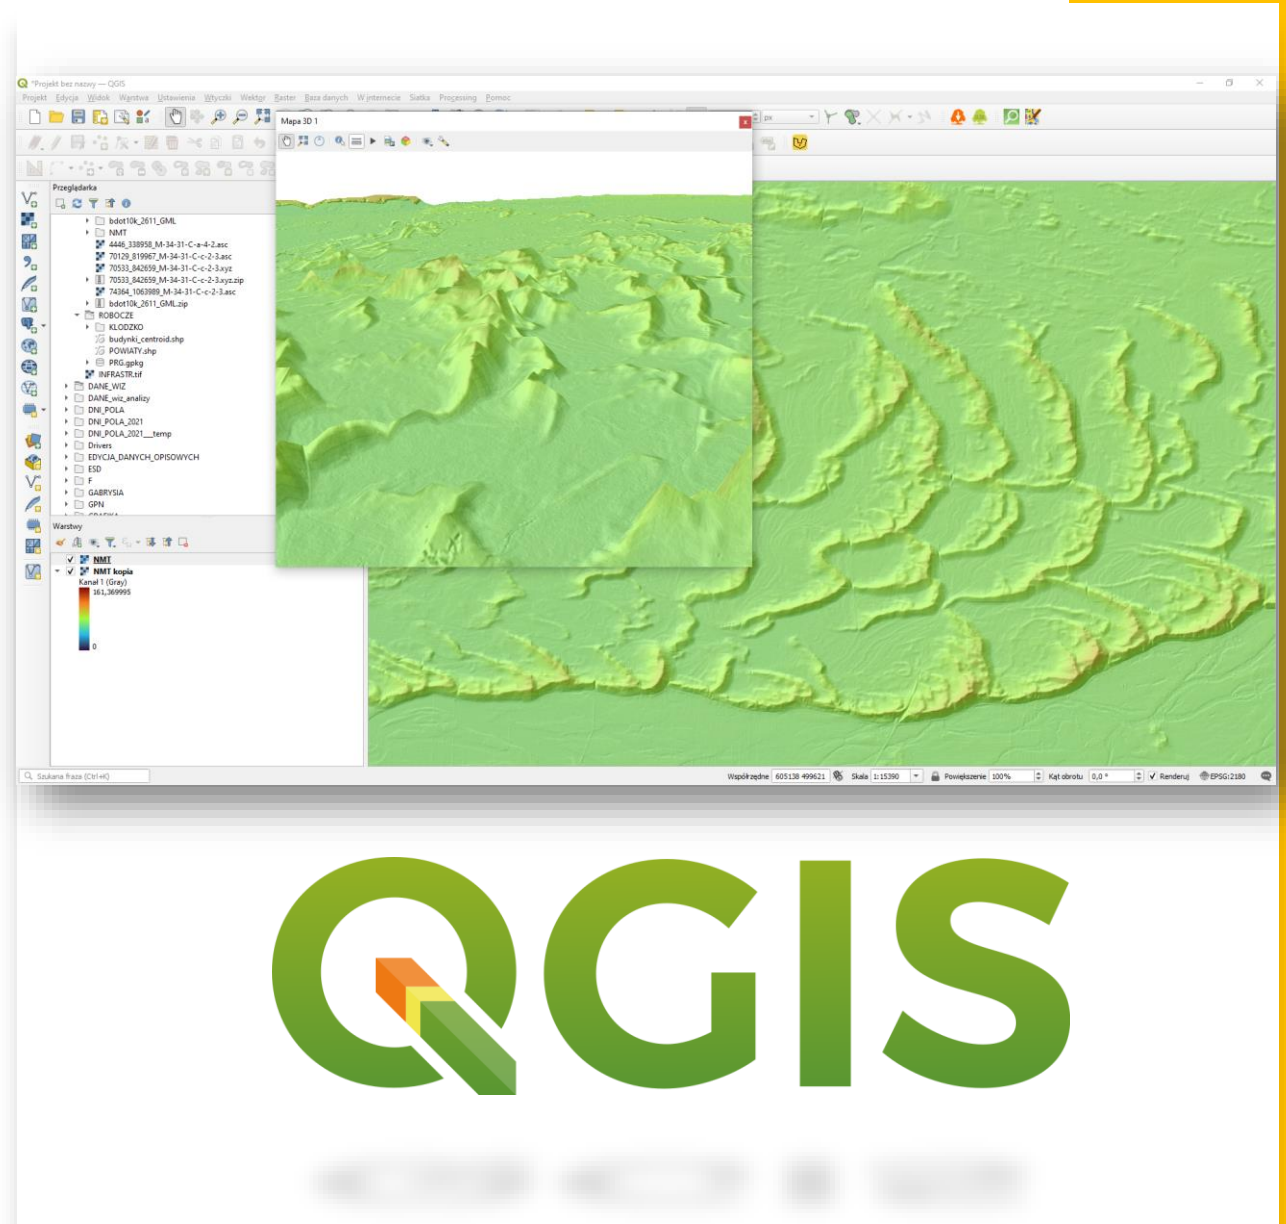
*Projekt bez nazwy — QGIS

Projekt Edycja Widok Warstwa Ustawienia Wtyczki Wektor Raster Baza danych W internecie Siatka Processing Pomoc

Mapa 3D 1

Przeglądarka

bdot10k_2611_GML
NMT
4446_338958_M-34-31-C-a-4-2.asc
70129_819967_M-34-31-C-c-2-3.asc
70533_842659_M-34-31-C-c-2-3.xyz
70533_842659_M-34-31-C-c-2-3.xyz.zip
74364_1063989_M-34-31-C-c-2-3.asc
bdot10k_2611_GML.zip
ROBOCZE
KLODZKO
budynki_centroid.shp
POWIATY.shp
PRG.gpkg
INFRASTR.tif
DANE_WIZ
DANE_wiz_analizy
DNI_POLA
DNI_POLA_2021
DNI_POLA_2021__temp
Drivers
EDYCJA_DANYCH_OPISOWYCH
ESD
F
GABRYSIA
GPN

Warstwy

NMT
NMT kopia
Kanał 1 (Gray)
161,369995
0

Szukana fraza (Ctrl+K)

Współrzędne 605138 499621 Skala 1:15390 Powiększenie 100% Kąt obrotu 0,0 ° Renderuj EPSG:2180

QGIS